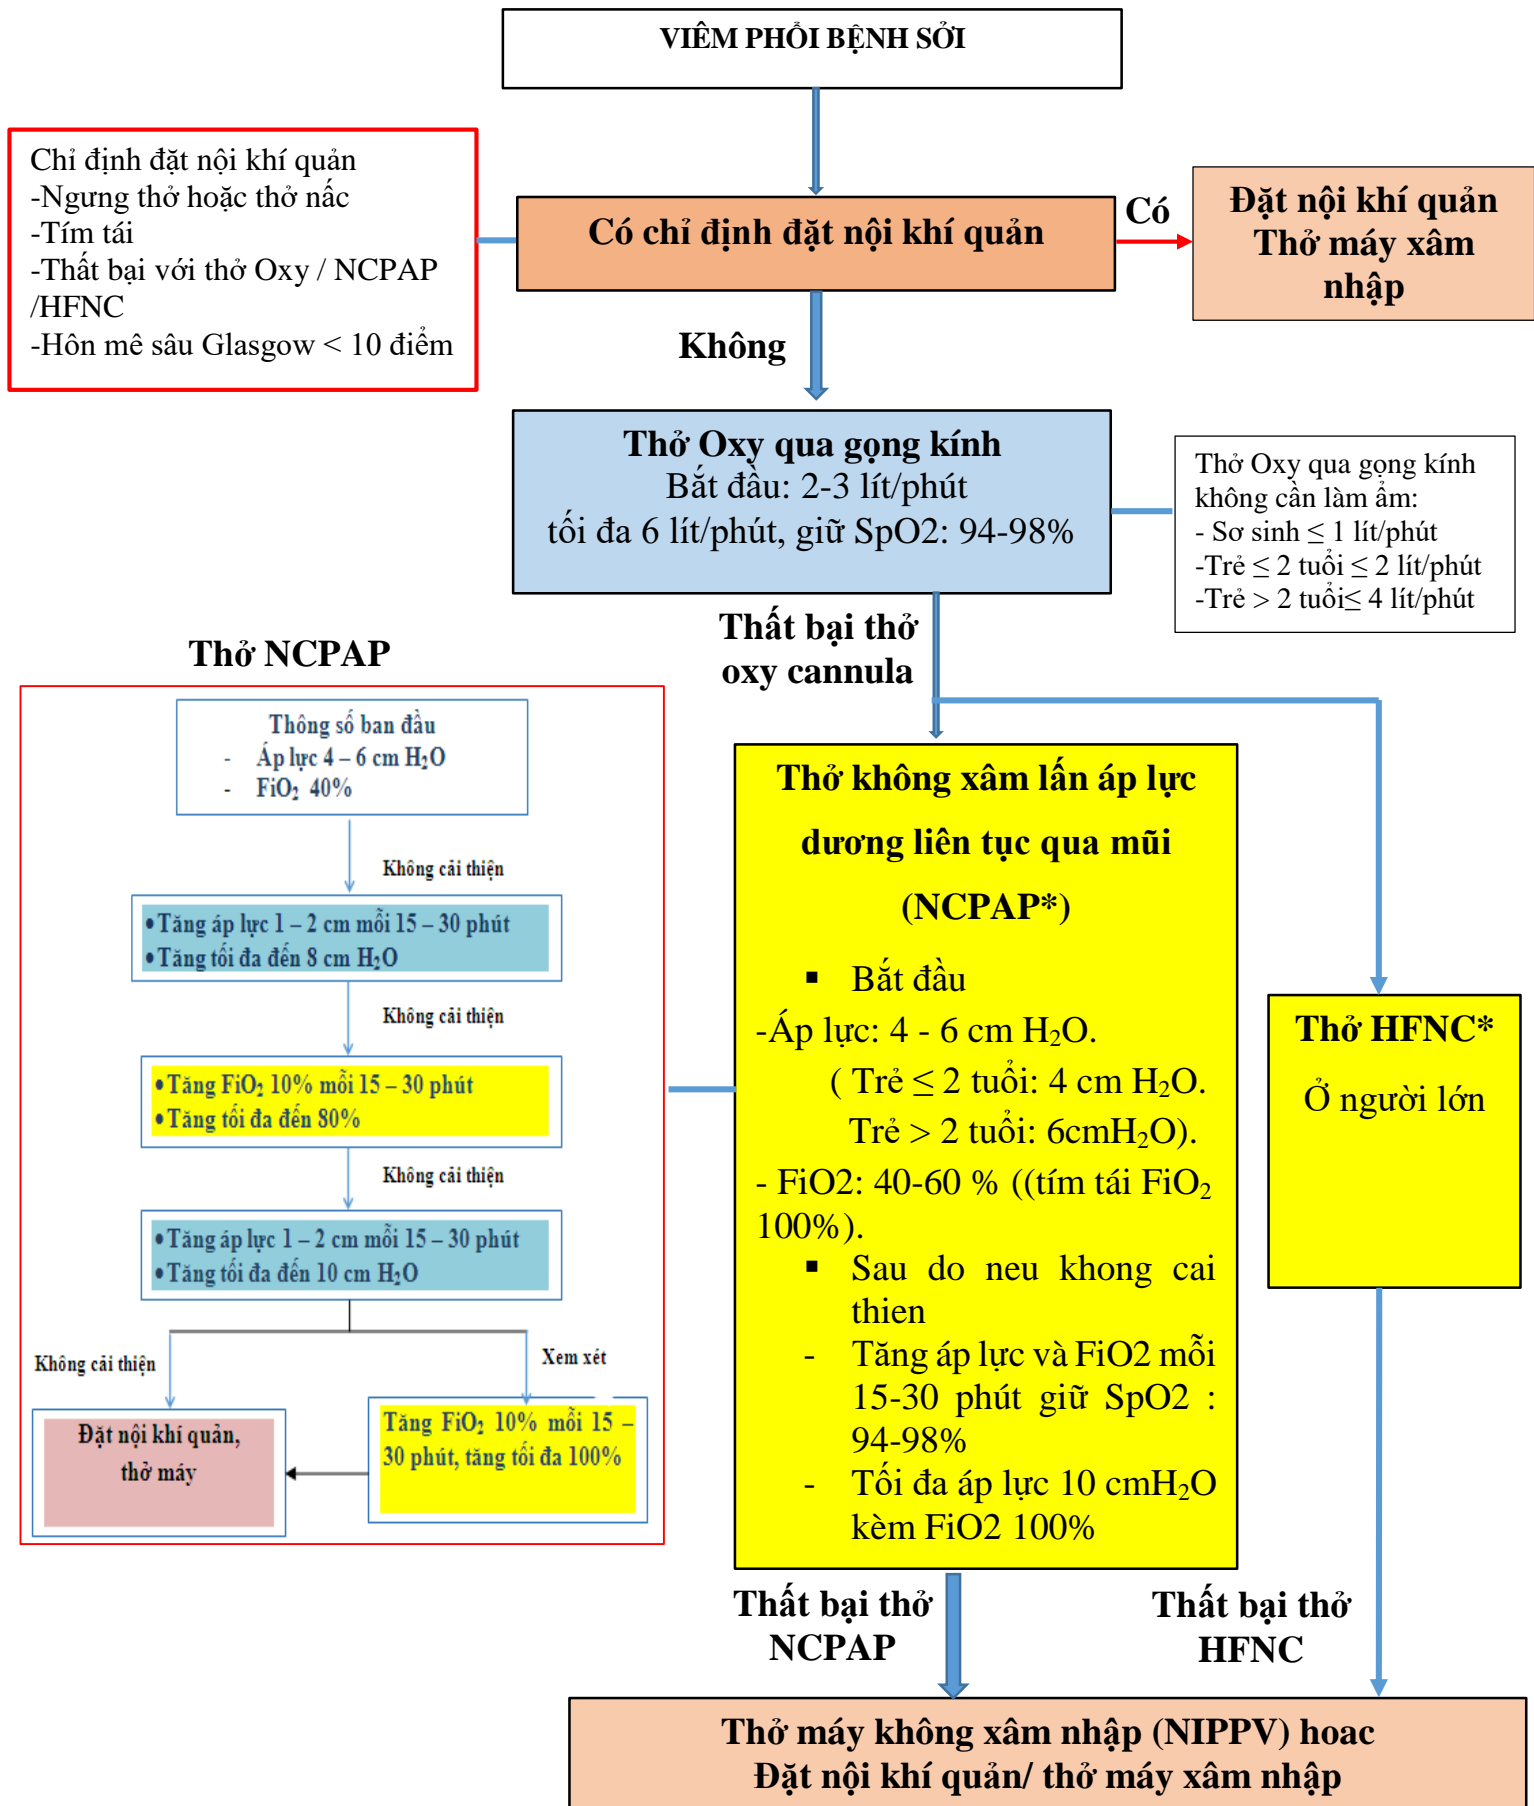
VIÊM PHỔI BỆNH SỞI

Chỉ định đặt nội khí quản
-Ngưng thở hoặc thở nấc
-Tím tái
-Thất bại với thở Oxy / NCPAP /HFNC
-Hôn mê sâu Glasgow < 10 điểm

Có chỉ định đặt nội khí quản

Có

Đặt nội khí quản
Thở máy xâm nhập

Không

Thở Oxy qua gọng kính
Bắt đầu: 2-3 lít/phút
tối đa 6 lít/phút, giữ SpO2: 94-98%

Thở Oxy qua gọng kính không cần làm ẩm:
- Sơ sinh ≤ 1 lít/phút
-Trẻ ≤ 2 tuổi ≤ 2 lít/phút
-Trẻ > 2 tuổi≤ 4 lít/phút

Thất bại thở oxy cannula

Thở NCPAP

Thông số ban đầu
- Áp lực 4 – 6 cm $H_2O$
- $FiO_2$ 40%

Không cải thiện

•Tăng áp lực 1 – 2 cm mỗi 15 – 30 phút
•Tăng tối đa đến 8 cm $H_2O$

Không cải thiện

•Tăng $FiO_2$ 10% mỗi 15 – 30 phút
•Tăng tối đa đến 80%

Không cải thiện

•Tăng áp lực 1 – 2 cm mỗi 15 – 30 phút
•Tăng tối đa đến 10 cm $H_2O$

Không cải thiện

Xem xét

Đặt nội khí quản, thở máy

Tăng $FiO_2$ 10% mỗi 15 – 30 phút, tăng tối đa 100%

Thở không xâm lấn áp lực dương liên tục qua mũi (NCPAP*)

▪ Bắt đầu
-Áp lực: 4 - 6 cm $H_2O$.
( Trẻ ≤ 2 tuổi: 4 cm $H_2O$.
Trẻ > 2 tuổi: 6cm$H_2O$).
- FiO2: 40-60 % ((tím tái $FiO_2$ 100%).
▪ Sau do neu khong cai thien
- Tăng áp lực và FiO2 mỗi 15-30 phút giữ SpO2 : 94-98%
- Tối đa áp lực 10 cm$H_2O$ kèm FiO2 100%

Thở HFNC*
Ở người lớn

Thất bại thở NCPAP

Thất bại thở HFNC

Thở máy không xâm nhập (NIPPV) hoac
Đặt nội khí quản/ thở máy xâm nhập